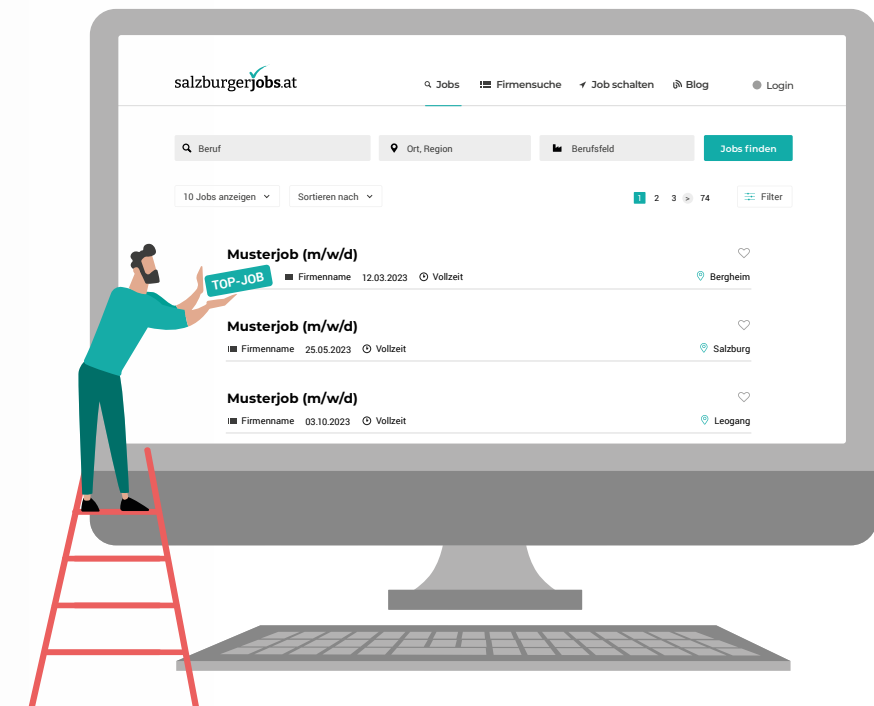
salzburgerjobs.at

Jobs Firmensuche Job schalten Blog Login

Beruf Ort, Region Berufsfeld Jobs finden

10 Jobs anzeigen Sortieren nach

1 2 3 > 74 Filter

Musterjob (m/w/d)
TOP-JOB Firmenname 12.03.2023 Vollzeit Bergheim

Musterjob (m/w/d)
Firmenname 25.05.2023 Vollzeit Salzburg

Musterjob (m/w/d)
Firmenname 03.10.2023 Vollzeit Leogang